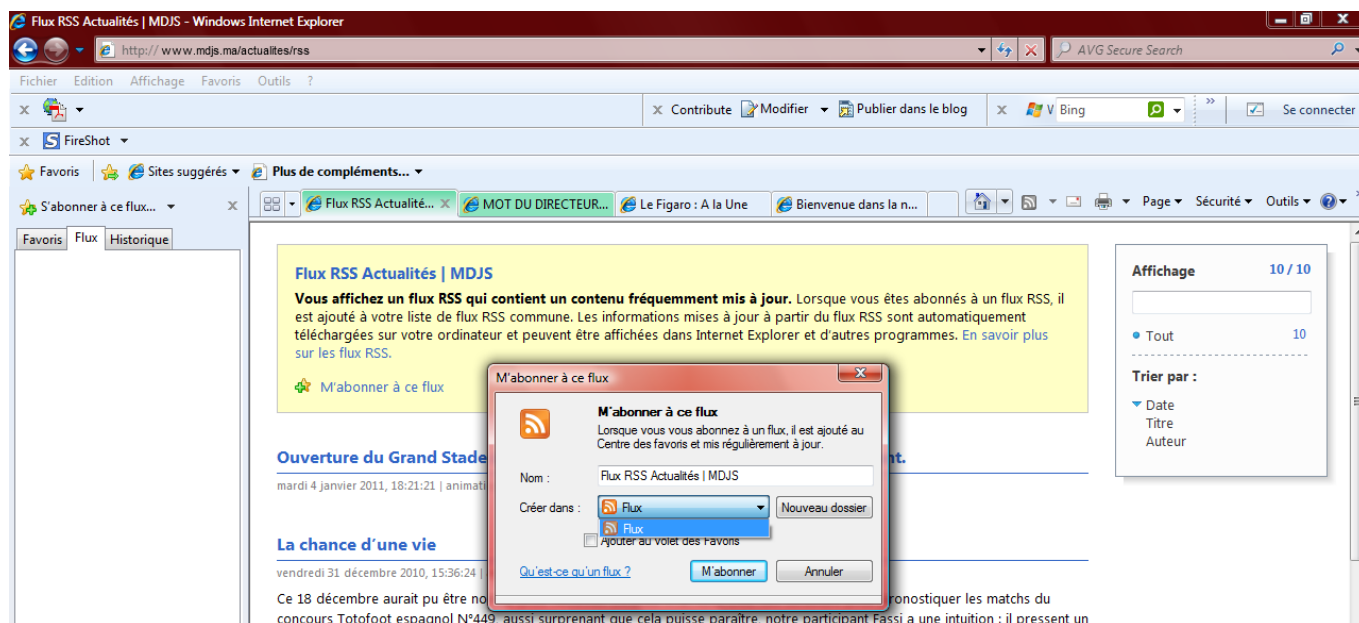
Flux RSS Actualités | MDJS - Windows Internet Explorer

http:// www.mdjs.ma/actualites/rss

AVG Secure Search

Fichier Edition Affichage Favoris Outils ?

Contribute Modifier Publier dans le blog Bing Se connecter

FireShot

Favoris Sites suggérés Plus de compléments...

S'abonner à ce flux...

Favoris Flux Historique

Flux RSS Actualité... MOT DU DIRECTEUR... Le Figaro : A la Une Bienvenue dans la n...

Page Sécurité Outils

Flux RSS Actualités | MDJS

Vous affichez un flux RSS qui contient un contenu fréquemment mis à jour. Lorsque vous êtes abonnés à un flux RSS, il est ajouté à votre liste de flux RSS commune. Les informations mises à jour à partir du flux RSS sont automatiquement téléchargées sur votre ordinateur et peuvent être affichées dans Internet Explorer et d'autres programmes. En savoir plus sur les flux RSS.

M'abonner à ce flux

Ouverture du Grand Stade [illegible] nt.

mardi 4 janvier 2011, 18:21:21 | animati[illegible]

La chance d'une vie

vendredi 31 décembre 2010, 15:36:24 | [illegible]

Ce 18 décembre aurait pu être no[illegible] ronostiquer les matchs du concours Totofoot espagnol N°449, aussi surprenant que cela puisse paraître, notre participant Fassi a une intuition : il pressent un

M'abonner à ce flux

M'abonner à ce flux

Lorsque vous vous abonnez à un flux, il est ajouté au Centre des favoris et mis régulièrement à jour.

Nom : Flux RSS Actualités | MDJS

Créer dans : Flux Nouveau dossier

Flux

Ajouter au volet des Favoris

Qu'est-ce qu'un flux ? M'abonner Annuler

Affichage 10 / 10

Tout 10

Trier par :

Date
Titre
Auteur